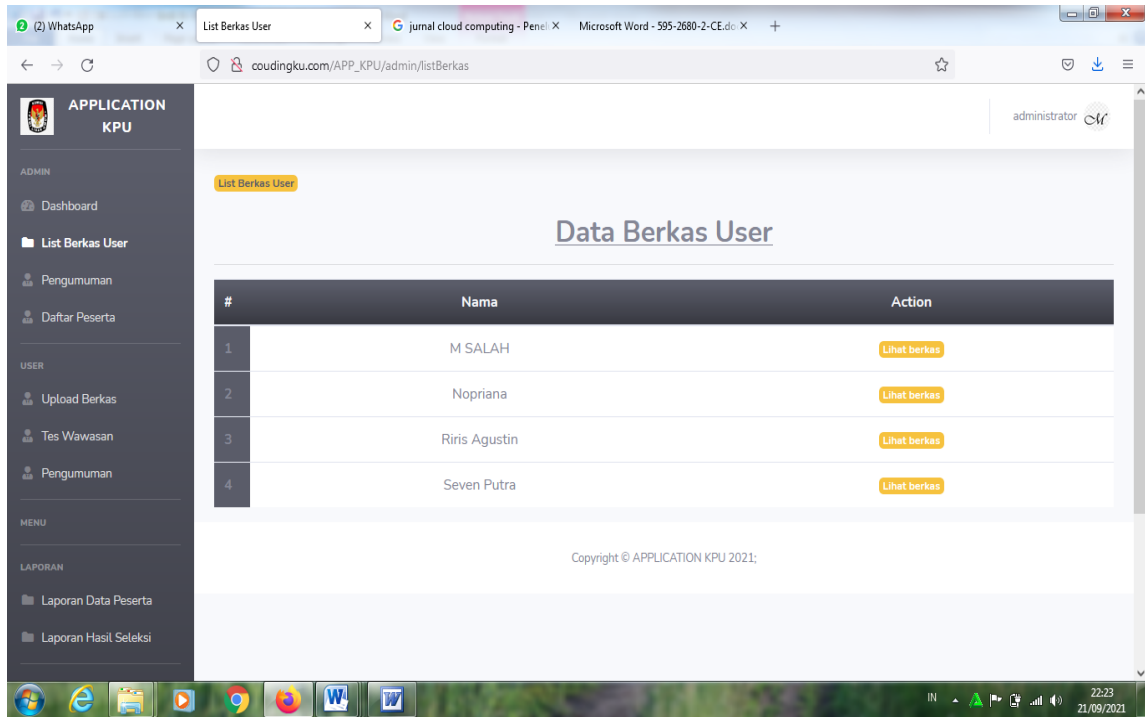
(2) WhatsApp ×
List Berkas User ×
jurnal cloud computing - Penel ×
Microsoft Word - 595-2680-2-CE.do ×
+

coudingku.com/APP_KPU/admin/listBerkas

APPLICATION KPU

administrator

ADMIN
Dashboard
List Berkas User
Pengumuman
Daftar Peserta

USER
Upload Berkas
Tes Wawasan
Pengumuman

MENU

LAPORAN
Laporan Data Peserta
Laporan Hasil Seleksi

List Berkas User

Data Berkas User

| # | Nama | Action |
|---|---|---|
| 1 | M SALAH | Lihat berkas |
| 2 | Nopriana | Lihat berkas |
| 3 | Riris Agustin | Lihat berkas |
| 4 | Seven Putra | Lihat berkas |

Copyright © APPLICATION KPU 2021;

IN
22:23
21/09/2021